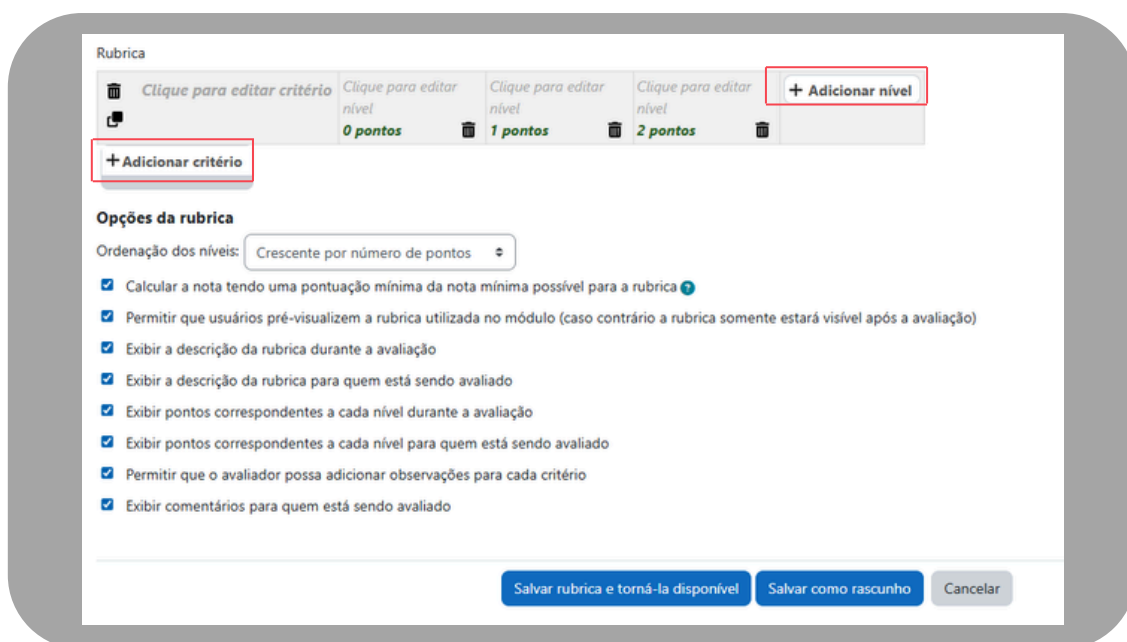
Rubrica

| Clique para editar critério | Clique para editar nível 0 pontos | Clique para editar nível 1 pontos | Clique para editar nível 2 pontos | + Adicionar nível |
|---|---|---|---|---|

+ Adicionar critério

Opções da rubrica

Ordenação dos níveis: Crescente por número de pontos

Calcular a nota tendo uma pontuação mínima da nota mínima possível para a rubrica

Permitir que usuários pré-visualizem a rubrica utilizada no módulo (caso contrário a rubrica somente estará visível após a avaliação)

Exibir a descrição da rubrica durante a avaliação

Exibir a descrição da rubrica para quem está sendo avaliado

Exibir pontos correspondentes a cada nível durante a avaliação

Exibir pontos correspondentes a cada nível para quem está sendo avaliado

Permitir que o avaliador possa adicionar observações para cada critério

Exibir comentários para quem está sendo avaliado

Salvar rubrica e torná-la disponível Salvar como rascunho Cancelar